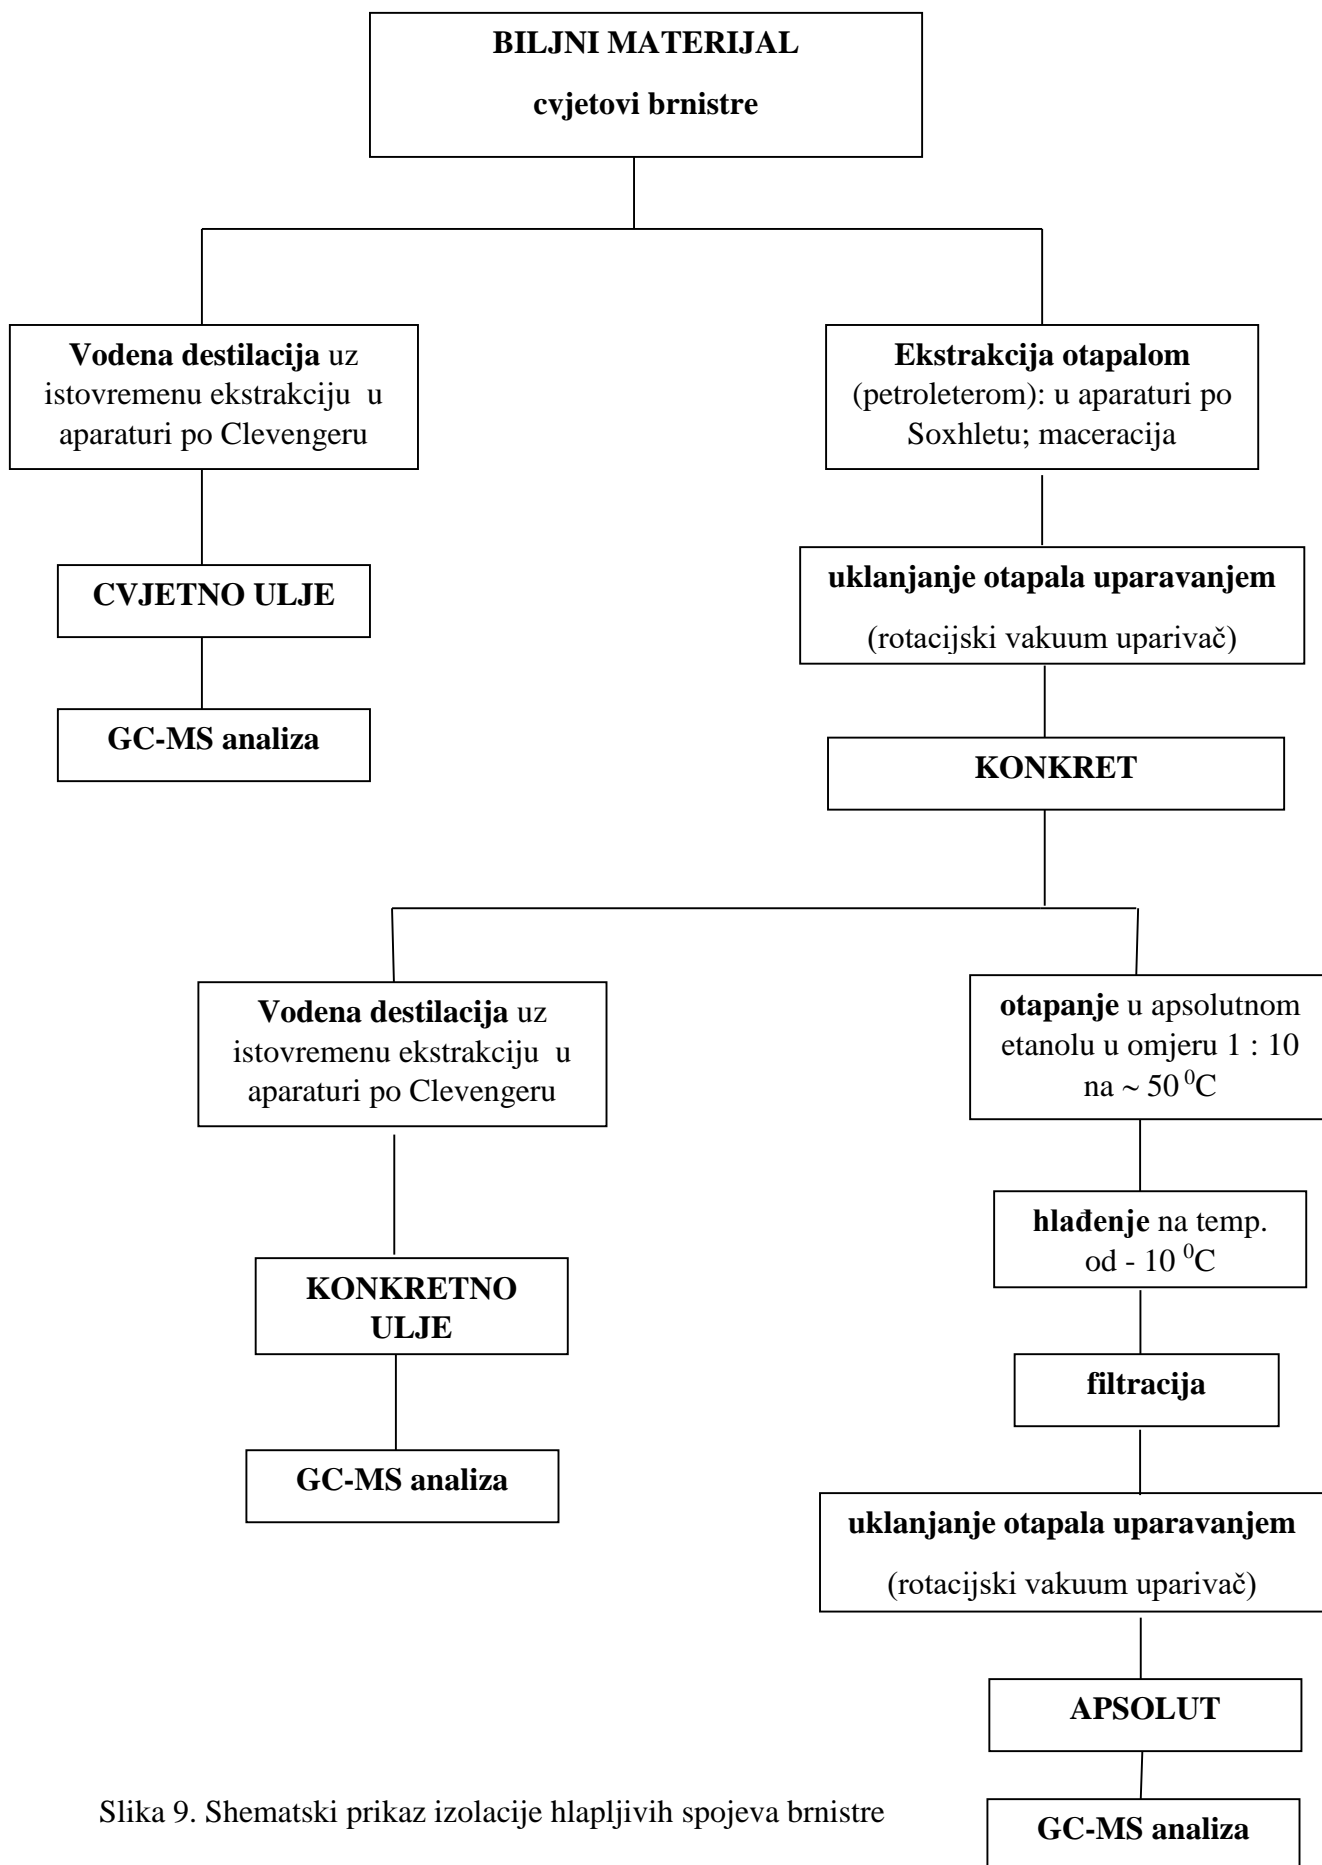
BILJNI MATERIJAL

cvjetovi brnistre

Vodena destilacija uz istovremenu ekstrakciju u aparaturi po Clevengeru

CVJETNO ULJE

GC-MS analiza

Ekstrakcija otapalom (petroleterom): u aparaturi po Soxhletu; maceracija

uklanjanje otapala uparavanjem

(rotacijski vakuum uparivač)

KONKRET

Vodena destilacija uz istovremenu ekstrakciju u aparaturi po Clevengeru

KONKRETNO ULJE

GC-MS analiza

otapanje u apsolutnom etanolu u omjeru 1 : 10 na ~ 50 $^0$C

hlađenje na temp. od - 10 $^0$C

filtracija

uklanjanje otapala uparavanjem

(rotacijski vakuum uparivač)

APSOLUT

GC-MS analiza

Slika 9. Shematski prikaz izolacije hlapljivih spojeva brnistre